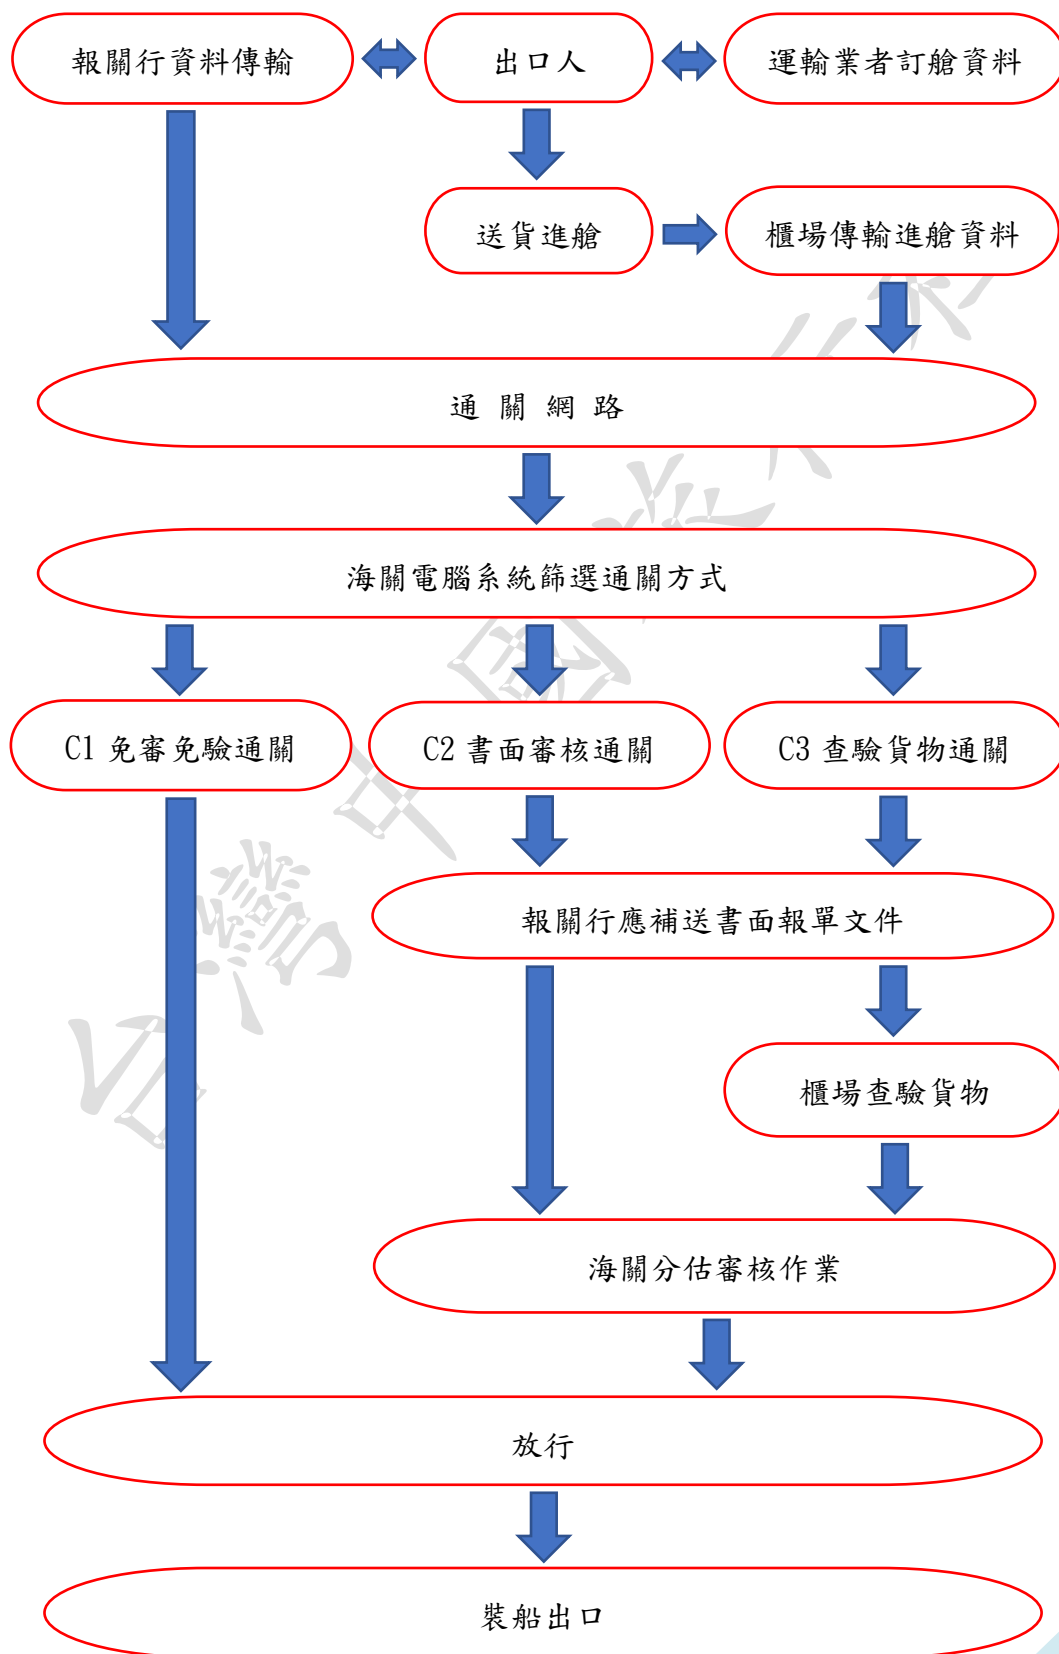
報關行資料傳輸

出口人

運輸業者訂艙資料

送貨進艙

櫃場傳輸進艙資料

通 關 網 路

海關電腦系統篩選通關方式

C1 免審免驗通關

C2 書面審核通關

C3 查驗貨物通關

報關行應補送書面報單文件

櫃場查驗貨物

海關分估審核作業

放行

裝船出口